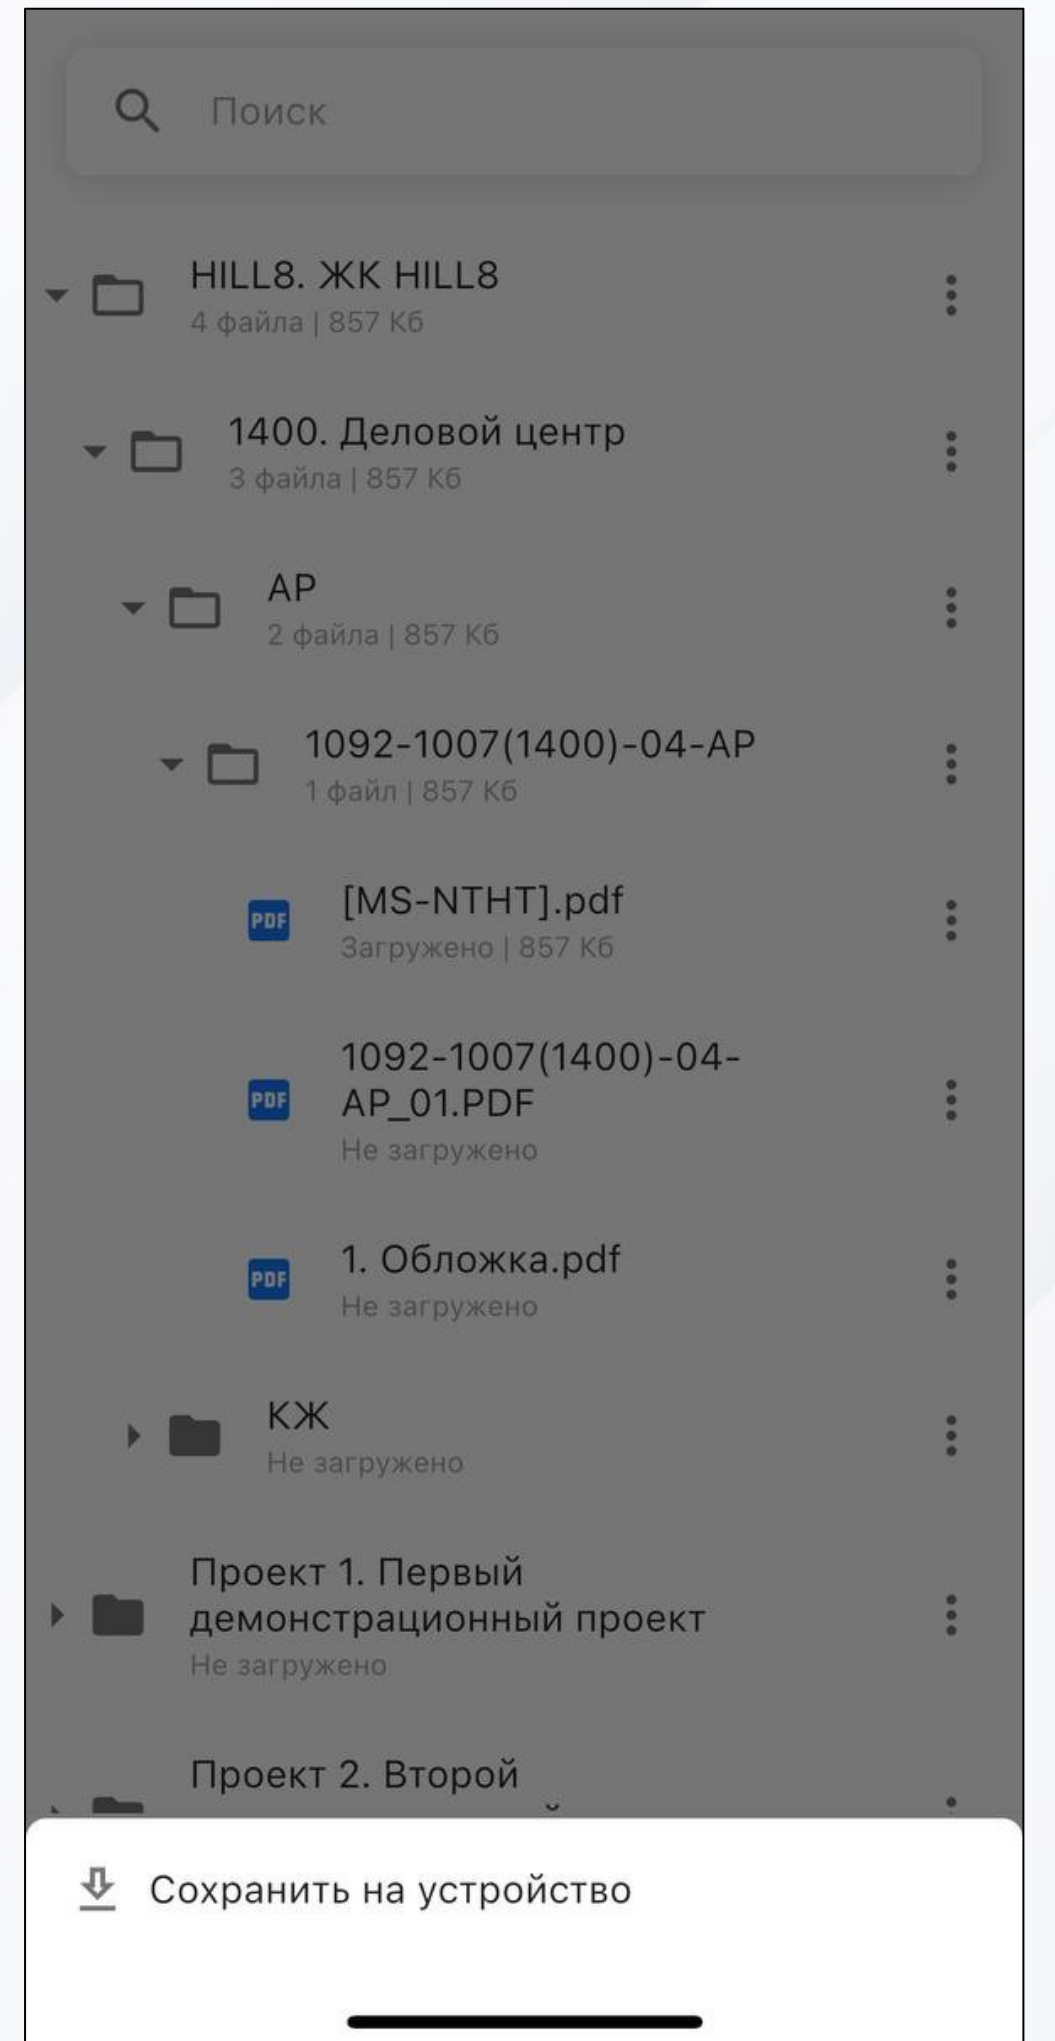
Поиск

HILL8. ЖК HILL8
4 файла | 857 Кб

1400. Деловой центр
3 файла | 857 Кб

АР
2 файла | 857 Кб

1092-1007(1400)-04-АР
1 файл | 857 Кб

PDF [MS-NTHT].pdf
Загружено | 857 Кб

PDF 1092-1007(1400)-04-AP_01.PDF
Не загружено

PDF 1. Обложка.pdf
Не загружено

КЖ
Не загружено

Проект 1. Первый демонстрационный проект
Не загружено

Проект 2. Второй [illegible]

Сохранить на устройство